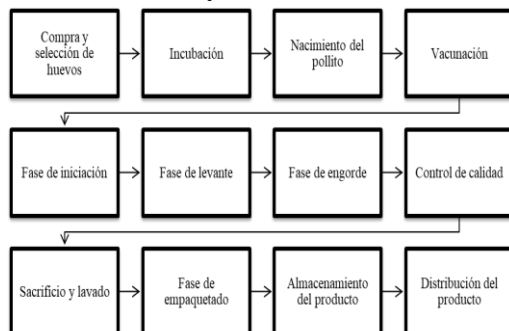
Compra y selección de huevos

Incubación

Nacimiento del pollito

Vacunación

Fase de iniciación

Fase de levante

Fase de engorde

Control de calidad

Sacrificio y lavado

Fase de empaquetado

Almacenamiento del producto

Distribución del producto